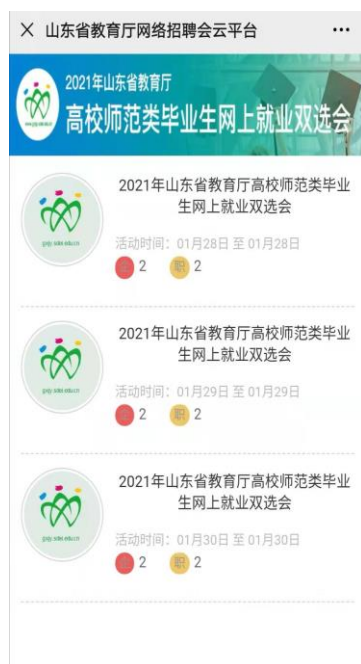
× 山东省教育厅网络招聘会云平台 ···

2021年山东省教育厅
高校师范类毕业生网上就业双选会

2021年山东省教育厅高校师范类毕业生网上就业双选会
活动时间：01月28日 至 01月28日
2 职 2

2021年山东省教育厅高校师范类毕业生网上就业双选会
活动时间：01月29日 至 01月29日
2 职 2

2021年山东省教育厅高校师范类毕业生网上就业双选会
活动时间：01月30日 至 01月30日
2 职 2